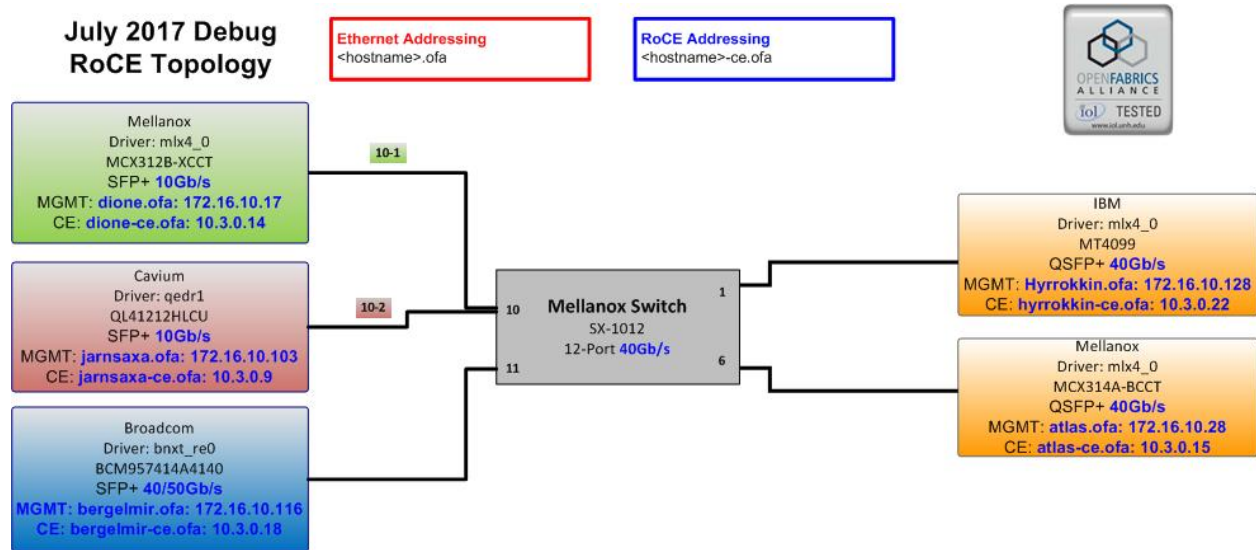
July 2017 Debug
RoCE Topology

Ethernet Addressing
<hostname>.ofa

RoCE Addressing
<hostname>-ce.ofa

OPENFABRICS ALLIANCE
iol TESTED
www.iol.unh.edu

Mellanox
Driver: mlx4_0
MCX312B-XCCT
SFP+ 10Gb/s
MGMT: dione.ofa: 172.16.10.17
CE: dione-ce.ofa: 10.3.0.14

Cavium
Driver: qedr1
QL41212HLCU
SFP+ 10Gb/s
MGMT: jarnsaxa.ofa: 172.16.10.103
CE: jarnsaxa-ce.ofa: 10.3.0.9

Broadcom
Driver: bnxt_re0
BCM957414A4140
SFP+ 40/50Gb/s
MGMT: bergelmir.ofa: 172.16.10.116
CE: bergelmir-ce.ofa: 10.3.0.18

10-1

10-2

10

11

Mellanox Switch
SX-1012
12-Port 40Gb/s

1

6

IBM
Driver: mlx4_0
MT4099
QSFP+ 40Gb/s
MGMT: Hyrrokkin.ofa: 172.16.10.128
CE: hyrrokkin-ce.ofa: 10.3.0.22

Mellanox
Driver: mlx4_0
MCX314A-BCCT
QSFP+ 40Gb/s
MGMT: atlas.ofa: 172.16.10.28
CE: atlas-ce.ofa: 10.3.0.15